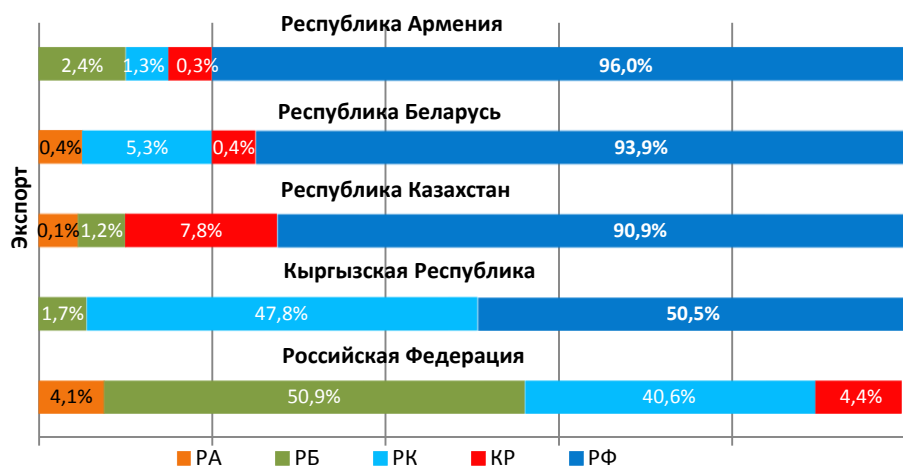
Экспорт

Республика Армения
2,4% 1,3% 0,3% 96,0%

Республика Беларусь
0,4% 5,3% 0,4% 93,9%

Республика Казахстан
0,1% 1,2% 7,8% 90,9%

Кыргызская Республика
1,7% 47,8% 50,5%

Российская Федерация
4,1% 50,9% 40,6% 4,4%

РА РБ РК КР РФ